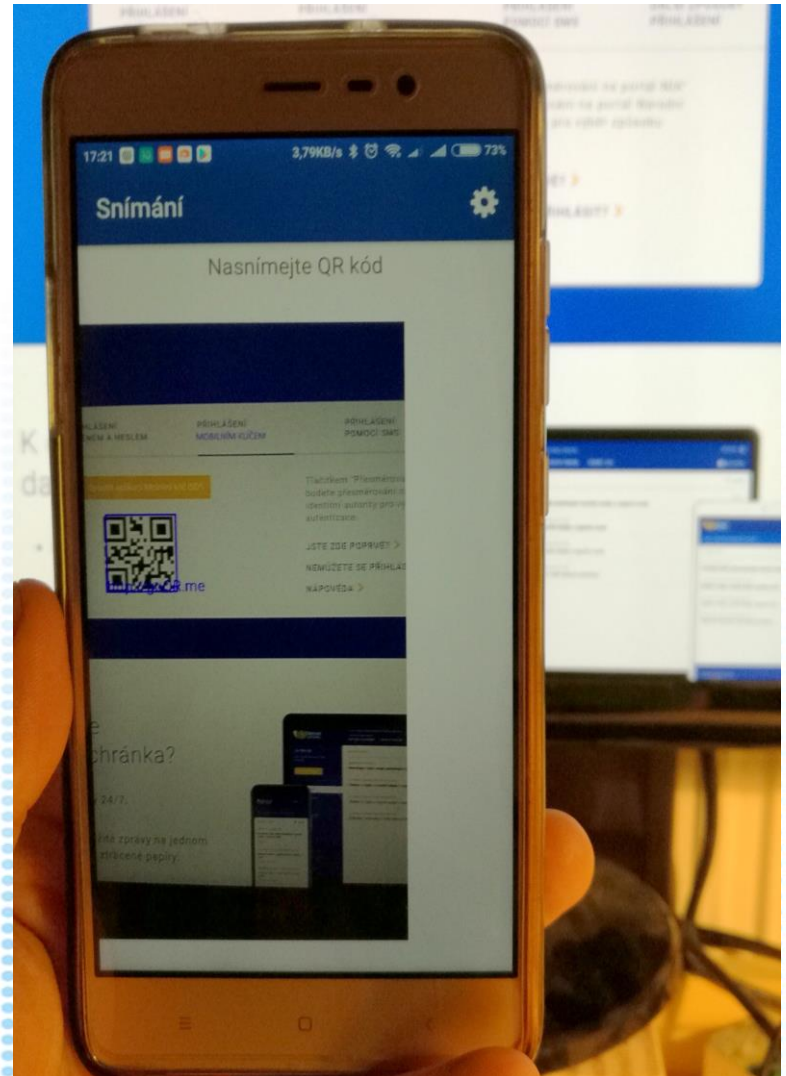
PŘIHLÁŠENÍ
PŘIHLÁŠENÍ
POMOCÍ SMS
PŘIHLÁŠENÍ

17:21
3,79KB/s
73%

Snímání

Nasnímejte QR kód

PŘIHLÁŠENÍ
JMÉNEM A HESLEM
PŘIHLÁŠENÍ
MOBILNÍM KLÍČEM
PŘIHLÁŠENÍ
POMOCÍ SMS

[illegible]

JSTE ZDE POPRVÉ? >
NEMŮŽETE SE PŘIHLÁS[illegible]
NÁPOVĚDA >

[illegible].me

chránka?

24/7.

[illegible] zprávy na jednom
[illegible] ztracené papíry.